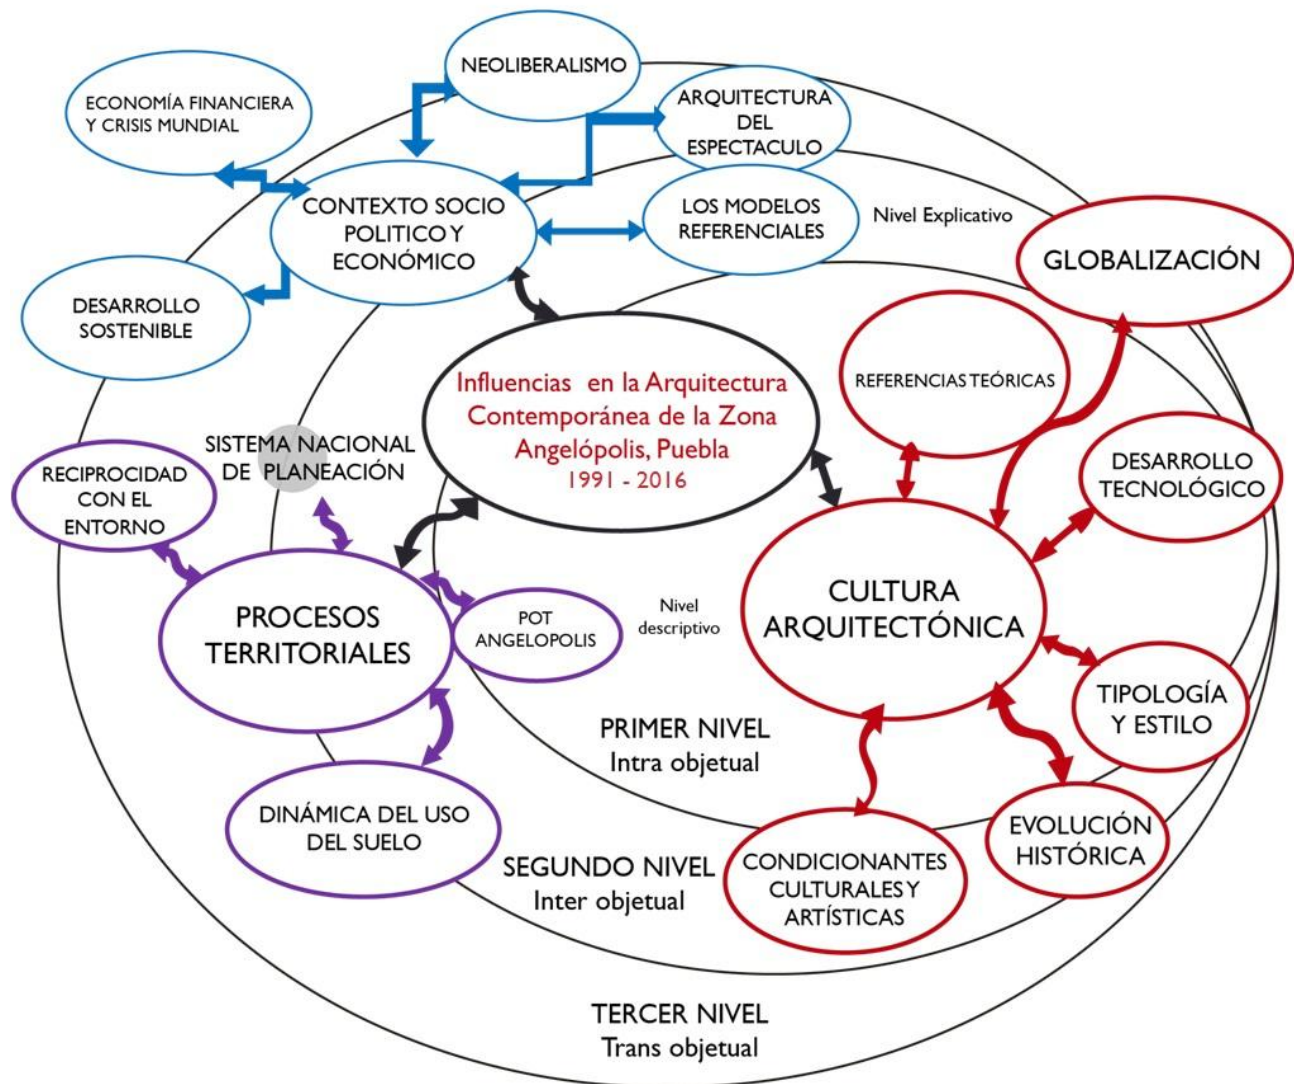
NEOLIBERALISMO

ECONOMÍA FINANCIERA Y CRISIS MUNDIAL

ARQUITECTURA DEL ESPECTACULO

CONTEXTO SOCIO POLITICO Y ECONÓMICO

LOS MODELOS REFERENCIALES

Nivel Explicativo

GLOBALIZACIÓN

DESARROLLO SOSTENIBLE

Influencias en la Arquitectura Contemporánea de la Zona Angelópolis, Puebla
1991 - 2016

REFERENCIAS TEÓRICAS

SISTEMA NACIONAL DE PLANEACIÓN

RECIPROCIDAD CON EL ENTORNO

DESARROLLO TECNOLÓGICO

PROCESOS TERRITORIALES

POT ANGELOPOLIS

Nivel descriptivo

CULTURA ARQUITECTÓNICA

TIPOLOGÍA Y ESTILO

PRIMER NIVEL
Intra objetual

DINÁMICA DEL USO DEL SUELO

EVOLUCIÓN HISTÓRICA

SEGUNDO NIVEL
Inter objetual

CONDICIONANTES CULTURALES Y ARTÍSTICAS

TERCER NIVEL
Trans objetual